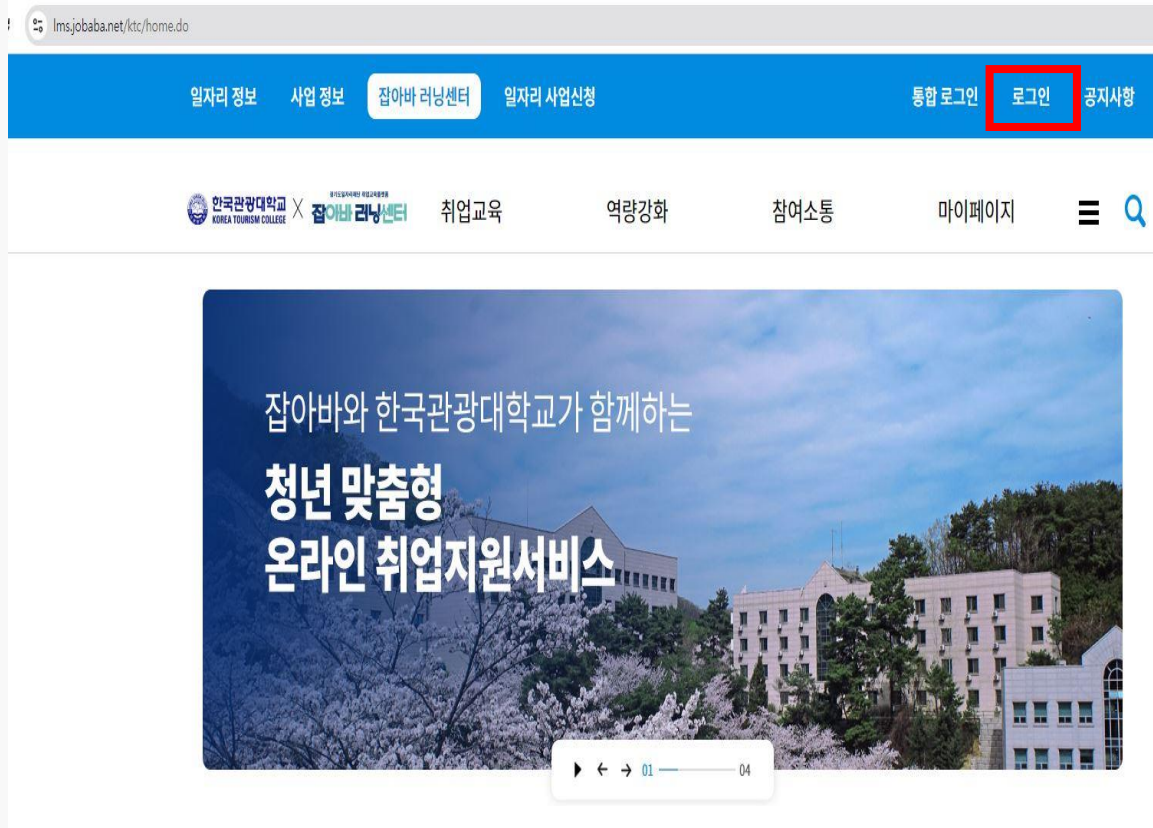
lms.jobaba.net/ktc/home.do

일자리 정보 사업 정보 잡아바 러닝센터 일자리 사업신청 통합 로그인 로그인 공지사항

한국관광대학교 KOREA TOURISM COLLEGE X 잡아바 러닝센터 취업교육 역량강화 참여소통 마이페이지

잡아바와 한국관광대학교가 함께하는

청년 맞춤형
온라인 취업지원서비스

01 04